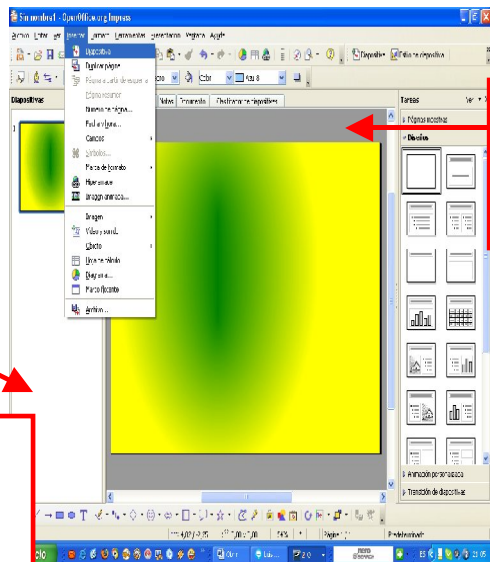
Sin nombre1 - OpenOffice.org Impress

Archivo Editar Ver Insertar Formato Herramientas Presentación Ventana Ayuda

Diapositiva
Duplicar página
Página resumen
Número de página...
Fecha y hora...
Campos
Símbolos...
Marca de formato
Hiperenlace
Imagen animada...
Imagen
Vídeo y sonido
Objeto
Línea de título
Diagrama...
Marco flotante
Archivo...

Diapositivas

Notas | Documento | Clasificador de diapositivas

Diapositiva | Diseño diapositiva

Tareas | Ver
Páginas maestras
Diseños
Animación personalizada
Transición de diapositivas

Página 1 / 1
Predeterminado

ES 21:05